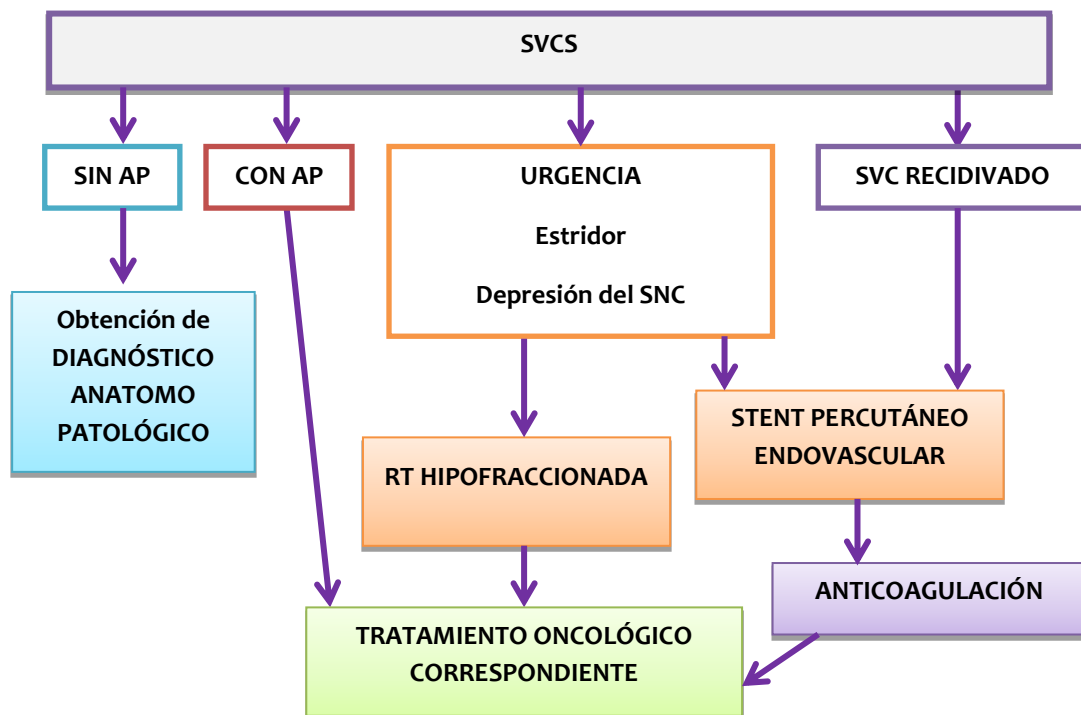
SVCS

SIN AP

CON AP

URGENCIA

Estridor

Depresión del SNC

SVC RECIDIVADO

Obtención de DIAGNÓSTICO ANATOMO PATOLÓGICO

RT HIPOFRACCIONADA

STENT PERCUTÁNEO ENDOVASCULAR

ANTICOAGULACIÓN

TRATAMIENTO ONCOLÓGICO CORRESPONDIENTE